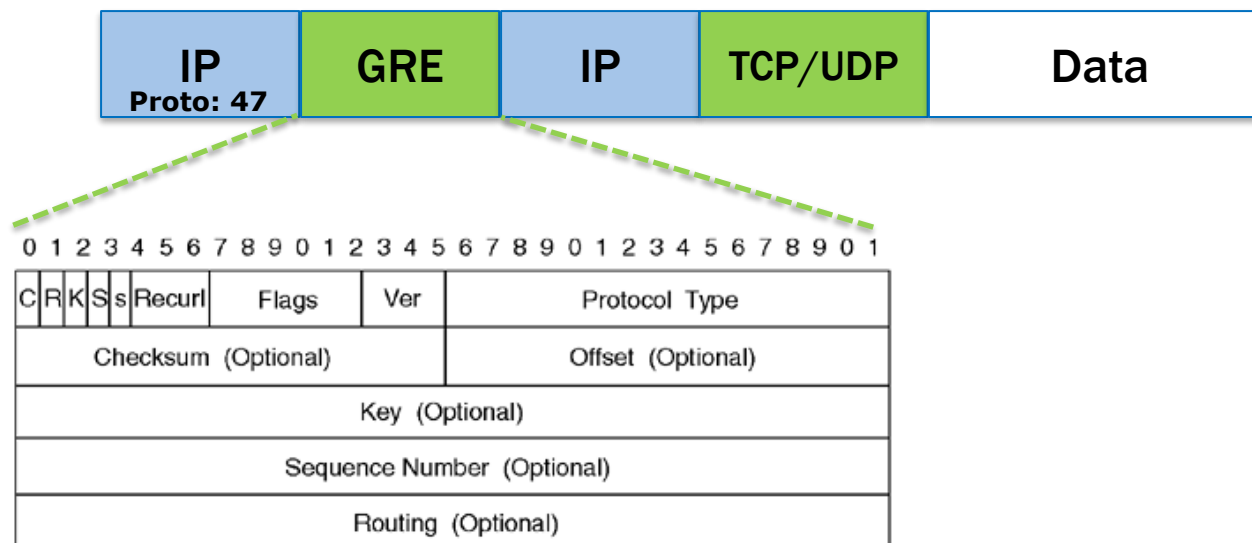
| IP Proto: 47 | GRE | IP | TCP/UDP | Data |
|---|---|---|---|---|

0 1 2 3 4 5 6 7 8 9 0 1 2 3 4 5 6 7 8 9 0 1 2 3 4 5 6 7 8 9 0 1

| C | R | K | S | s | Recurl | Flags | Ver | Protocol Type |
|---|---|---|---|---|---|---|---|---|
| Checksum (Optional) | | | | | | | | Offset (Optional) |
| Key (Optional) | | | | | | | | |
| Sequence Number (Optional) | | | | | | | | |
| Routing (Optional) | | | | | | | | |